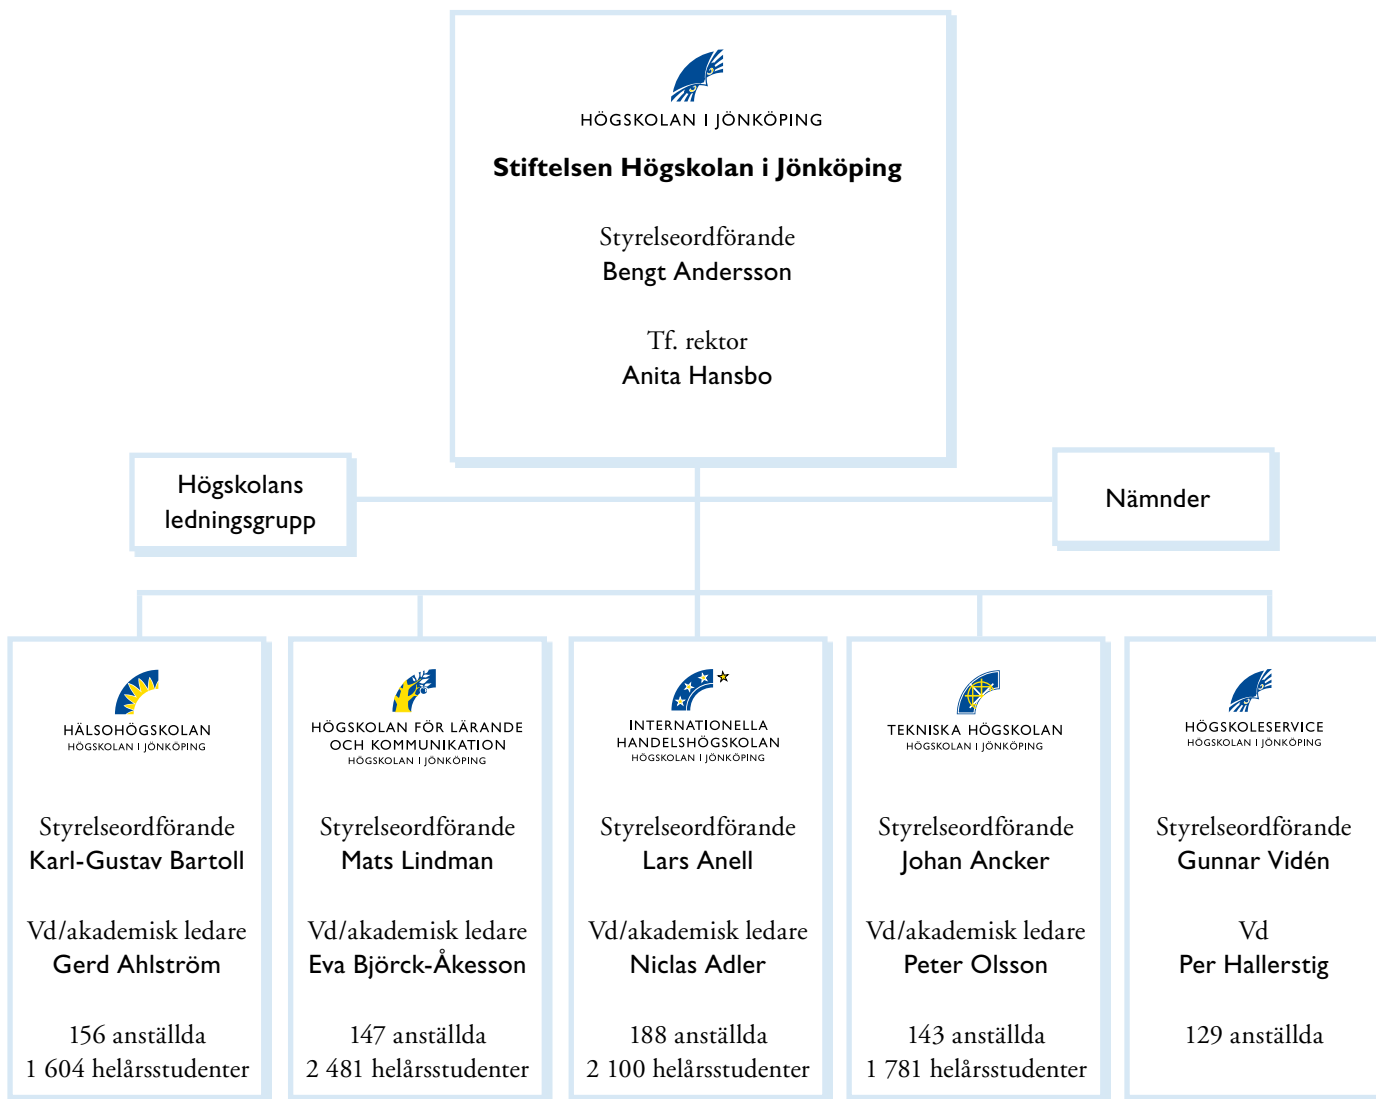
HÖGSKOLAN I JÖNKÖPING

Stiftelsen Högskolan i Jönköping

Styrelseordförande
Bengt Andersson

Tf. rektor
Anita Hansbo

Högskolans ledningsgrupp

Nämnder

HÄLSOHÖGSKOLAN
HÖGSKOLAN I JÖNKÖPING

Styrelseordförande
Karl-Gustav Bartoll

Vd/akademisk ledare
Gerd Ahlström

156 anställda
1 604 helårsstudenter

HÖGSKOLAN FÖR LÄRANDE OCH KOMMUNIKATION
HÖGSKOLAN I JÖNKÖPING

Styrelseordförande
Mats Lindman

Vd/akademisk ledare
Eva Björck-Åkesson

147 anställda
2 481 helårsstudenter

INTERNATIONELLA HANDELSHÖGSKOLAN
HÖGSKOLAN I JÖNKÖPING

Styrelseordförande
Lars Anell

Vd/akademisk ledare
Niclas Adler

188 anställda
2 100 helårsstudenter

TEKNISKA HÖGSKOLAN
HÖGSKOLAN I JÖNKÖPING

Styrelseordförande
Johan Ancker

Vd/akademisk ledare
Peter Olsson

143 anställda
1 781 helårsstudenter

HÖGSKOLESERVICE
HÖGSKOLAN I JÖNKÖPING

Styrelseordförande
Gunnar Vidén

Vd
Per Hallerstig

129 anställda